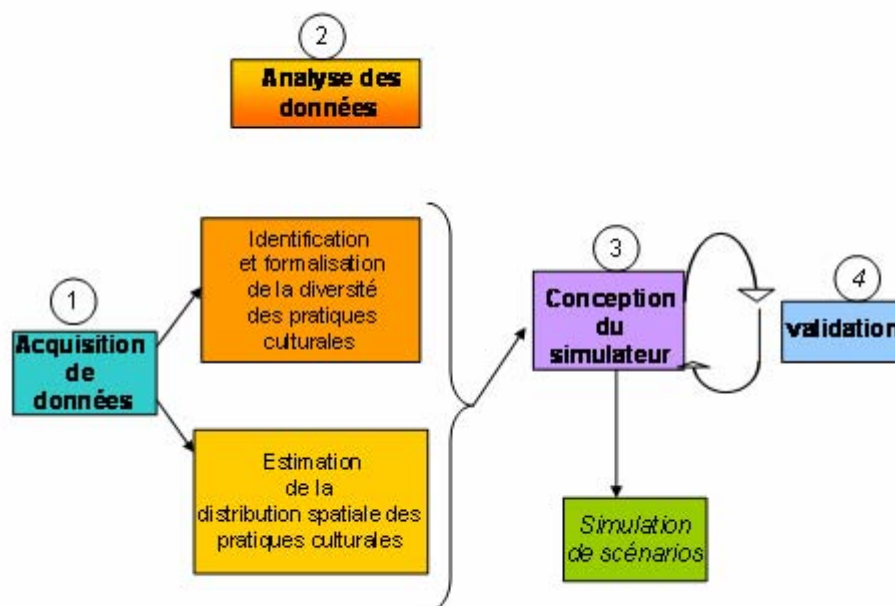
2

Analyse des données

1

Acquisition de données

Identification et formalisation de la diversité des pratiques culturales

Estimation de la distribution spatiale des pratiques culturales

3

Conception du simulateur

4

validation

Simulation de scénarios